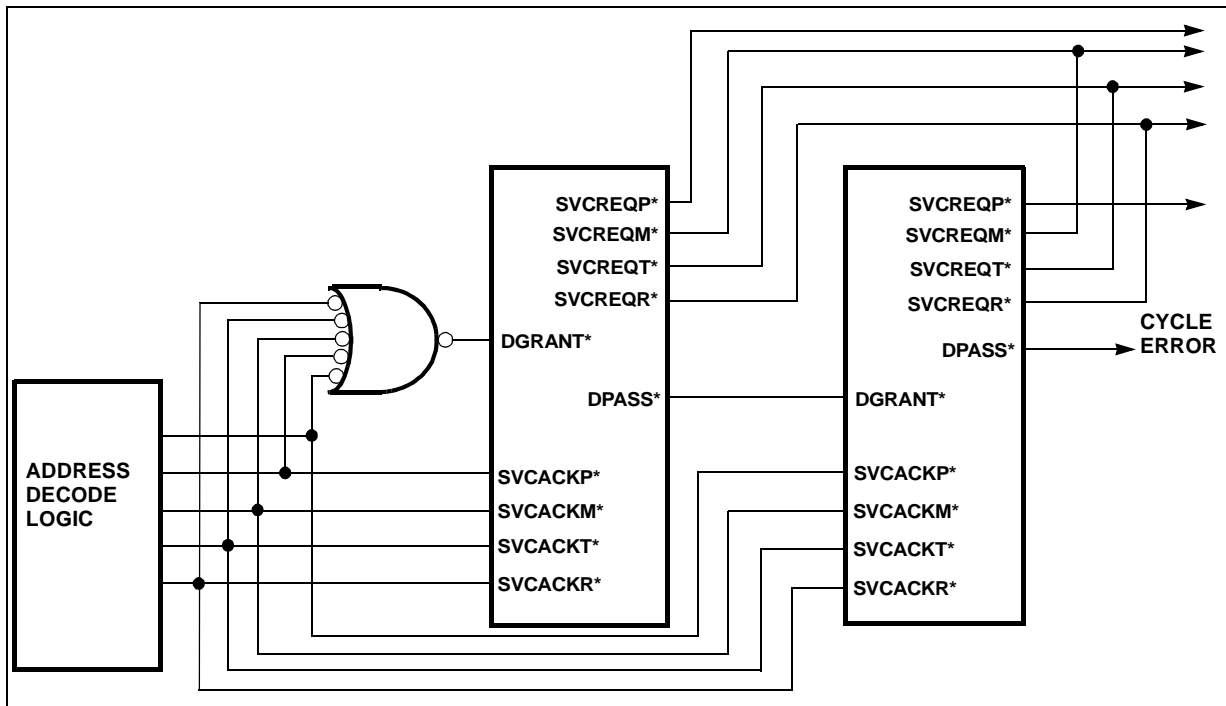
SVCREQP*
SVCREQM*
SVCREQT*
SVCREQR*
DGRANT*
DPASS*
SVCACKP*
SVCACKM*
SVCACKT*
SVCACKR*

SVCREQP*
SVCREQM*
SVCREQT*
SVCREQR*
DPASS*
CYCLE ERROR
DGRANT*
SVCACKP*
SVCACKM*
SVCACKT*
SVCACKR*

ADDRESS DECODE LOGIC